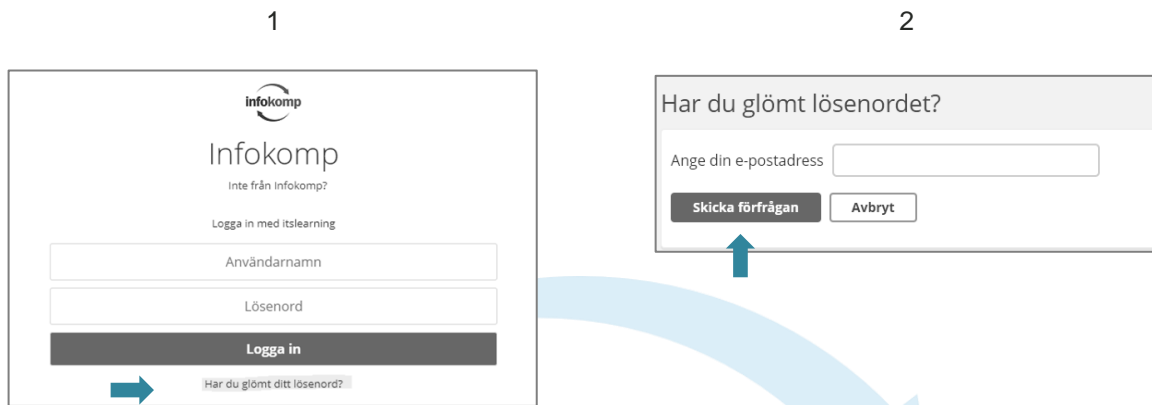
1

infokomp

Infokomp

Inte från Infokomp?

Logga in med itslearning

Användarnamn

Lösenord

Logga in

Har du glömt ditt lösenord?

2

Har du glömt lösenordet?

Ange din e-postadress

Skicka förfrågan

Avbryt